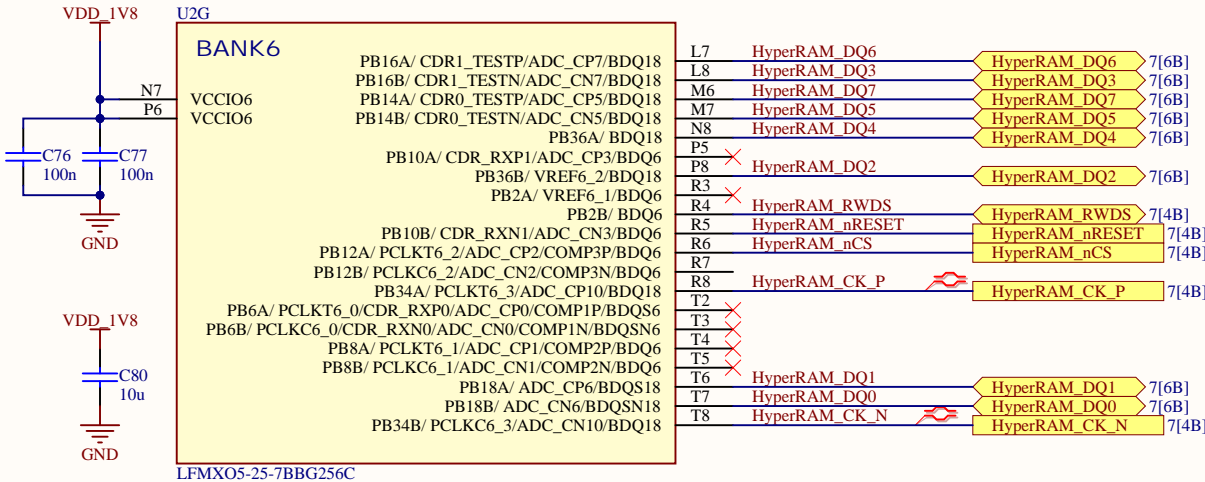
VDD_1V8

U2G

BANK6

N7 VCCIO6
P6 VCCIO6

C76 100n
C77 100n

GND

VDD_1V8

C80 10u

GND

PB16A/ CDR1_TESTP/ADC_CP7/BDQ18 L7 HyperRAM_DQ6 HyperRAM_DQ6 7[6B]
PB16B/ CDR1_TESTN/ADC_CN7/BDQ18 L8 HyperRAM_DQ3 HyperRAM_DQ3 7[6B]
PB14A/ CDR0_TESTP/ADC_CP5/BDQ18 M6 HyperRAM_DQ7 HyperRAM_DQ7 7[6B]
PB14B/ CDR0_TESTN/ADC_CN5/BDQ18 M7 HyperRAM_DQ5 HyperRAM_DQ5 7[6B]
PB36A/ BDQ18 N8 HyperRAM_DQ4 HyperRAM_DQ4 7[6B]
PB10A/ CDR_RXP1/ADC_CP3/BDQ6 P5
PB36B/ VREF6_2/BDQ18 P8 HyperRAM_DQ2 HyperRAM_DQ2 7[6B]
PB2A/ VREF6_1/BDQ6 R3
PB2B/ BDQ6 R4 HyperRAM_RWDS HyperRAM_RWDS 7[4B]
PB10B/ CDR_RXN1/ADC_CN3/BDQ6 R5 HyperRAM_nRESET HyperRAM_nRESET 7[4B]
PB12A/ PCLKT6_2/ADC_CP2/COMP3P/BDQ6 R6 HyperRAM_nCS HyperRAM_nCS 7[4B]
PB12B/ PCLKC6_2/ADC_CN2/COMP3N/BDQ6 R7
PB34A/ PCLKT6_3/ADC_CP10/BDQ18 R8 HyperRAM_CK_P HyperRAM_CK_P 7[4B]
PB6A/ PCLKT6_0/CDR_RXP0/ADC_CP0/COMP1P/BDQS6 T2
PB6B/ PCLKC6_0/CDR_RXN0/ADC_CN0/COMP1N/BDQSN6 T3
PB8A/ PCLKT6_1/ADC_CP1/COMP2P/BDQ6 T4
PB8B/ PCLKC6_1/ADC_CN1/COMP2N/BDQ6 T5
PB18A/ ADC_CP6/BDQS18 T6 HyperRAM_DQ1 HyperRAM_DQ1 7[6B]
PB18B/ ADC_CN6/BDQSN18 T7 HyperRAM_DQ0 HyperRAM_DQ0 7[6B]
PB34B/ PCLKC6_3/ADC_CN10/BDQ18 T8 HyperRAM_CK_N HyperRAM_CK_N 7[4B]

LFMXO5-25-7BBG256C